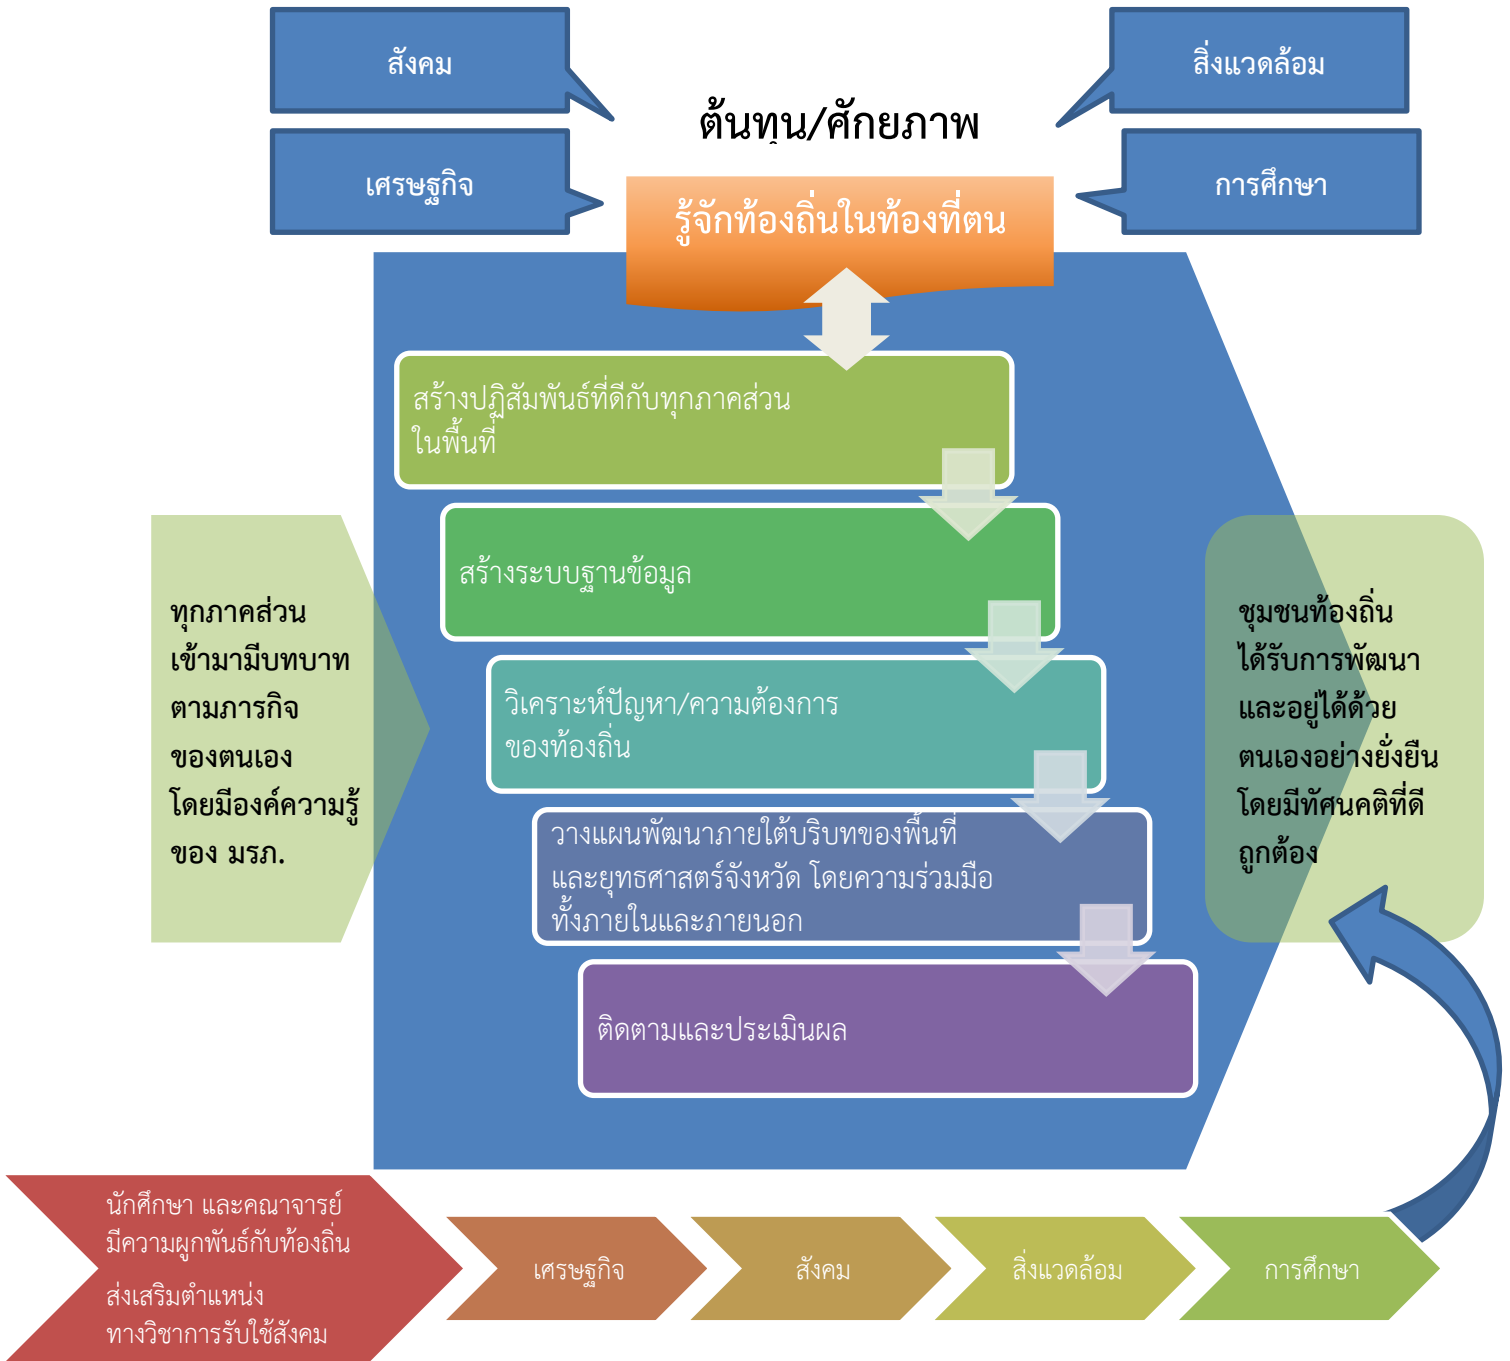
สังคม

สิ่งแวดล้อม

ต้นทุน/ศักยภาพ

เศรษฐกิจ

การศึกษา

รู้จักท้องถิ่นในท้องที่ตน

สร้างปฏิสัมพันธ์ที่ดีกับทุกภาคส่วนในพื้นที่

สร้างระบบฐานข้อมูล

วิเคราะห์ปัญหา/ความต้องการของท้องถิ่น

วางแผนพัฒนาภายใต้บริบทของพื้นที่และยุทธศาสตร์จังหวัด โดยความร่วมมือทั้งภายในและภายนอก

ติดตามและประเมินผล

ทุกภาคส่วน
เข้ามามีบทบาท
ตามภารกิจ
ของตนเอง
โดยมีองค์ความรู้
ของ มรภ.

ชุมชนท้องถิ่น
ได้รับการพัฒนา
และอยู่ได้ด้วย
ตนเองอย่างยั่งยืน
โดยมีทัศนคติที่ดี
ถูกต้อง

นักศึกษา และคณาจารย์
มีความผูกพันธ์กับท้องถิ่น
ส่งเสริมตำแหน่ง
ทางวิชาการรับใช้สังคม

เศรษฐกิจ

สังคม

สิ่งแวดล้อม

การศึกษา